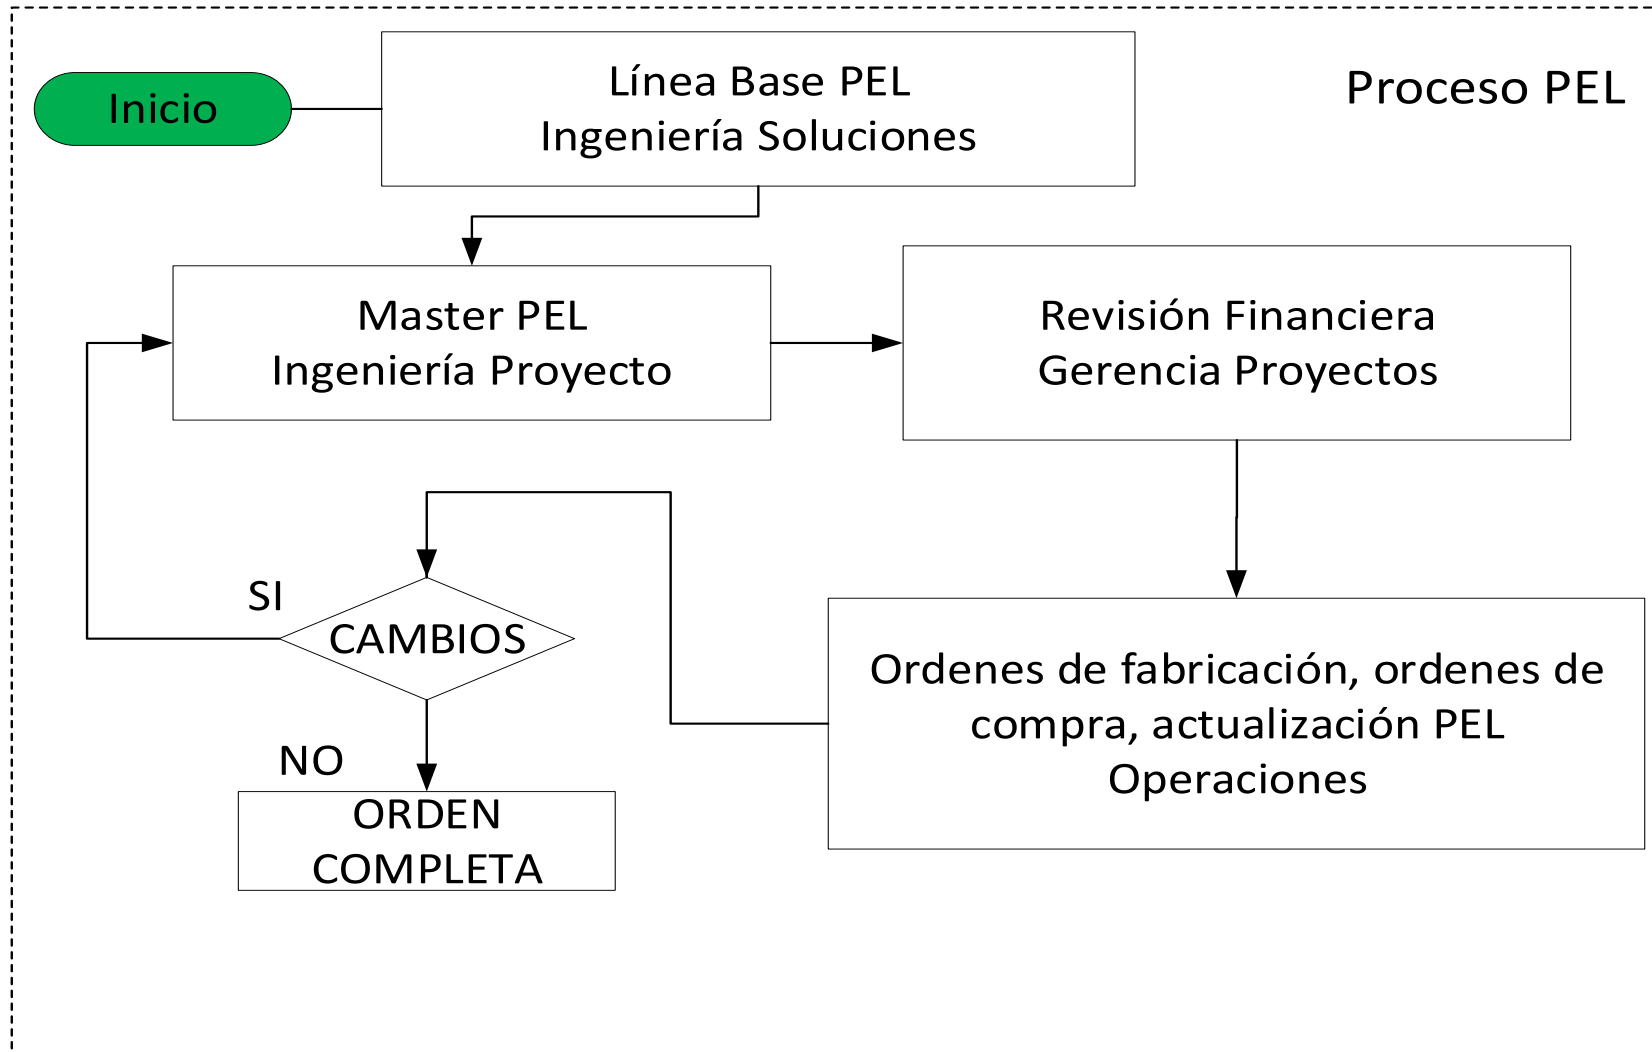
Inicio

Línea Base PEL
Ingeniería Soluciones

Proceso PEL

Master PEL
Ingeniería Proyecto

Revisión Financiera
Gerencia Proyectos

SI

CAMBIOS

Ordenes de fabricación, ordenes de compra, actualización PEL
Operaciones

NO

ORDEN
COMPLETA